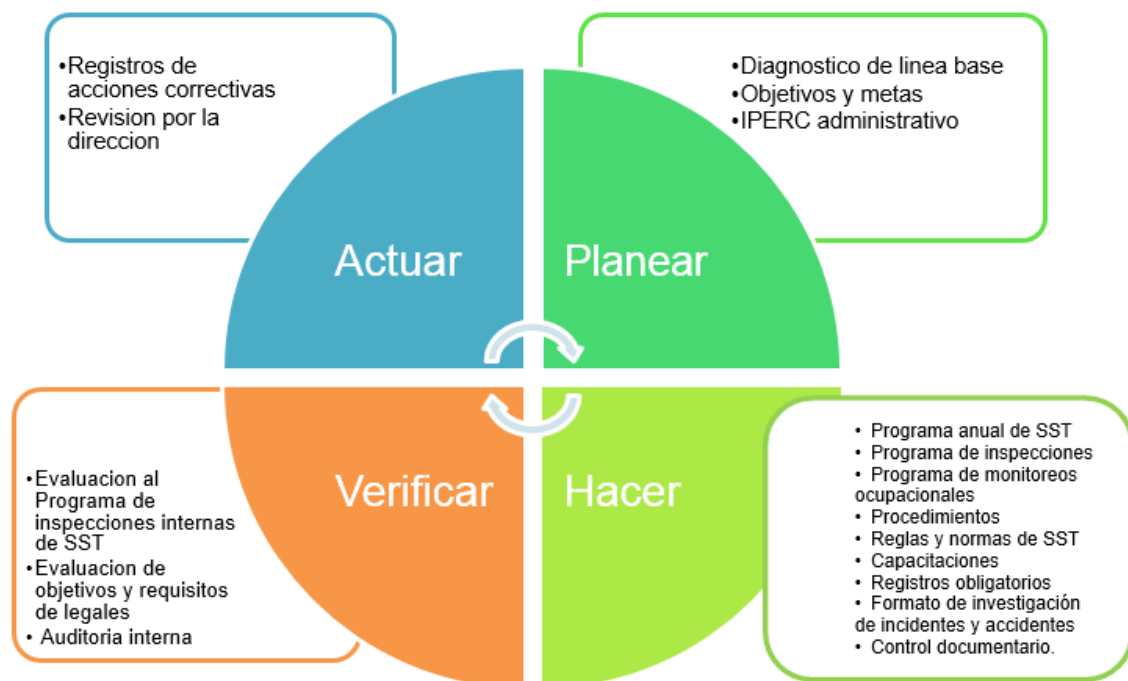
•Registros de acciones correctivas
•Revision por la direccion

•Diagnostico de linea base
•Objetivos y metas
•IPERC administrativo

Actuar

Planear

Verificar

Hacer

•Evaluacion al Programa de inspecciones internas de SST
•Evaluacion de objetivos y requisitos de legales
• Auditoria interna

• Programa anual de SST
• Programa de inspecciones
• Programa de monitoreos ocupacionales
• Procedimientos
• Reglas y normas de SST
• Capacitaciones
• Registros obligatorios
• Formato de investigación de incidentes y accidentes
• Control documentario.